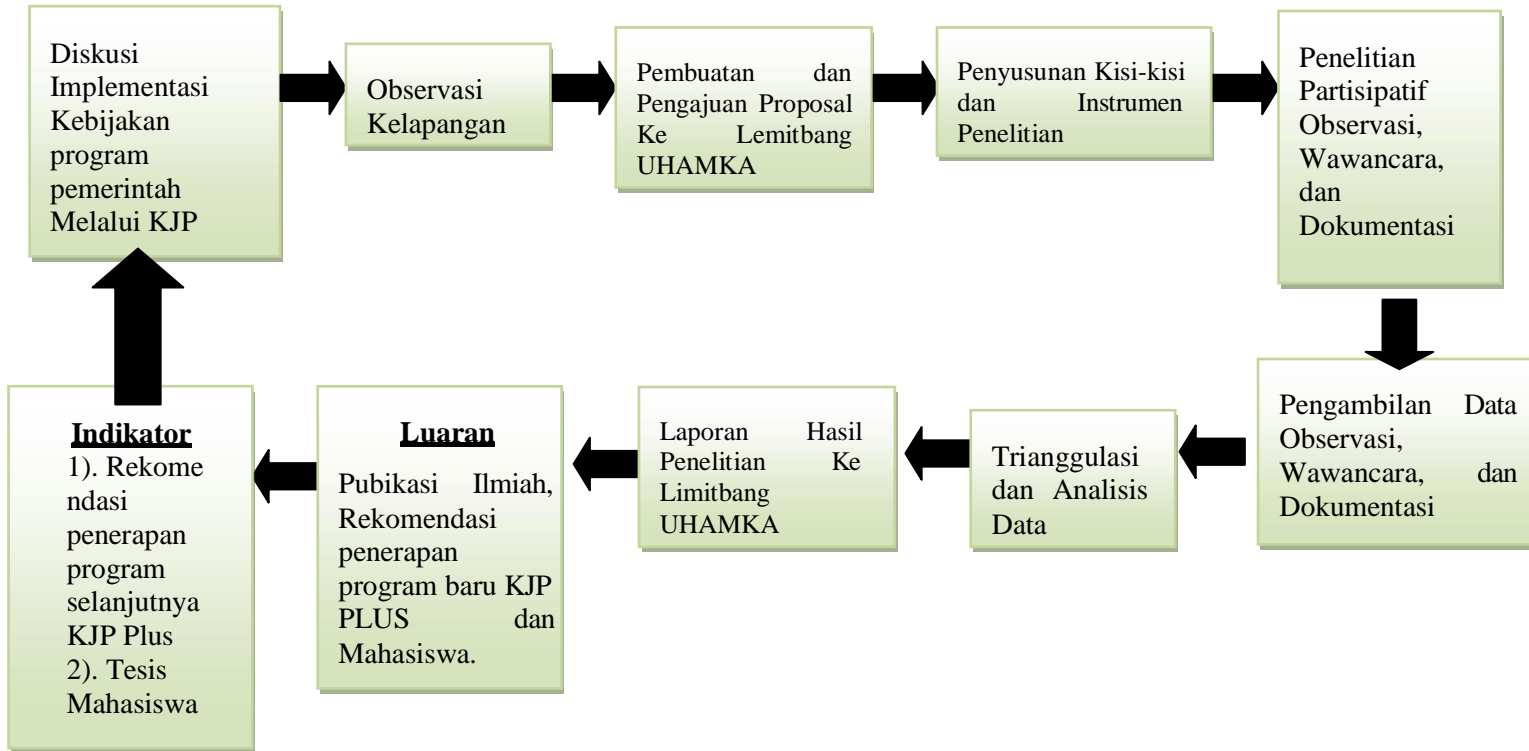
Diskusi Implementasi Kebijakan program pemerintah Melalui KJP

Observasi Kelapangan

Pembuatan dan Pengajuan Proposal Ke Lemitbang UHAMKA

Penyusunan Kisi-kisi dan Instrumen Penelitian

Penelitian Partisipatif Observasi, Wawancara, dan Dokumentasi

Pengambilan Data Observasi, Wawancara, dan Dokumentasi

Trianggulasi dan Analisis Data

Laporan Hasil Penelitian Ke Limitbang UHAMKA

**Luaran**

Pubikasi Ilmiah, Rekomendasi penerapan program baru KJP PLUS dan Mahasiswa.

**Indikator**

1). Rekome ndasi penerapan program selanjutnya KJP Plus

2). Tesis Mahasiswa